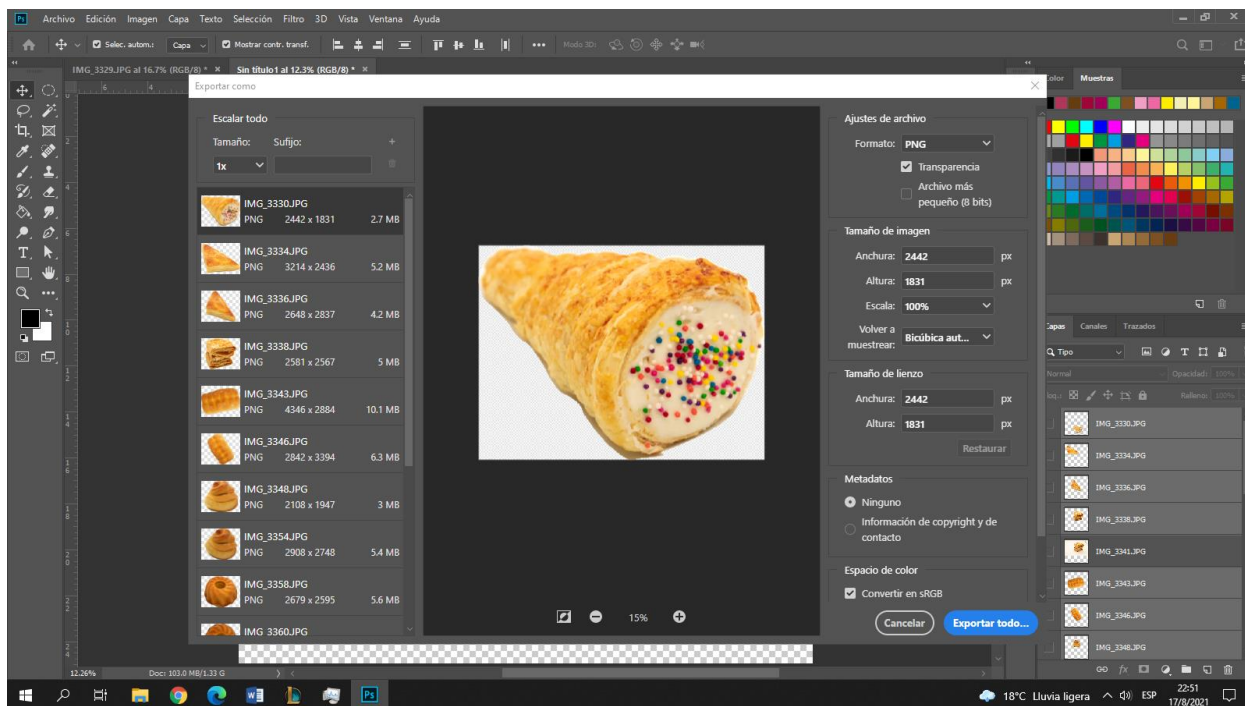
Ps Archivo Edición Imagen Capa Texto Selección Filtro 3D Vista Ventana Ayuda

Selec. autom.: Capa Mostrar contr. transf. Modo 3D:

IMG_3329.JPG al 16.7% (RGB/8) * × Sin título1 al 12.3% (RGB/8) * ×

Exportar como

Escalar todo
Tamaño: Sufijo:
1x

IMG_3330.JPG
PNG 2442 x 1831 2.7 MB
IMG_3334.JPG
PNG 3214 x 2436 5.2 MB
IMG_3336.JPG
PNG 2648 x 2837 4.2 MB
IMG_3338.JPG
PNG 2581 x 2567 5 MB
IMG_3343.JPG
PNG 4346 x 2884 10.1 MB
IMG_3346.JPG
PNG 2842 x 3394 6.3 MB
IMG_3348.JPG
PNG 2108 x 1947 3 MB
IMG_3354.JPG
PNG 2908 x 2748 5.4 MB
IMG_3358.JPG
PNG 2679 x 2595 5.6 MB
IMG_3360.JPG

15%

Ajustes de archivo
Formato: PNG
Transparencia
Archivo más pequeño (8 bits)

Tamaño de imagen
Anchura: 2442 px
Altura: 1831 px
Escala: 100%
Volver a muestrear: Bicúbica aut...

Tamaño de lienzo
Anchura: 2442 px
Altura: 1831 px
Restaurar

Metadatos
Ninguno
Información de copyright y de contacto

Espacio de color
Convertir en sRGB

Cancelar Exportar todo...

Color Muestras

Capas Canales Trazados
Q Tipo
Normal Opacidad: 100%
Bloq.: Relleno: 100%
IMG_3330.JPG
IMG_3334.JPG
IMG_3336.JPG
IMG_3338.JPG
IMG_3341.JPG
IMG_3343.JPG
IMG_3346.JPG
IMG_3348.JPG

12.26% Doc: 103.0 MB/1.33 G

18°C Lluvia ligera ESP 22:51 17/8/2021